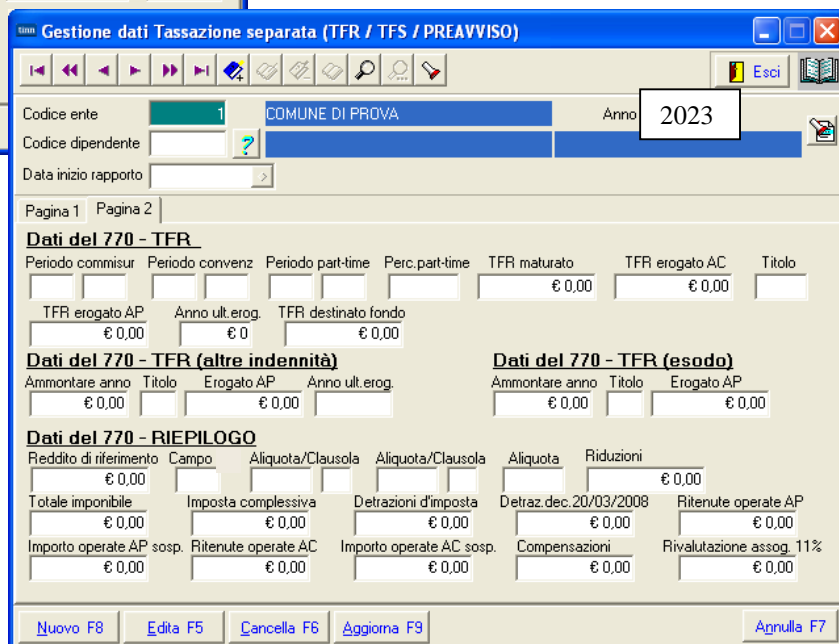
Gestione dati Tassazione separata (TFR / TFS / PREAVVISO)

Esci

Codice ente 1 COMUNE DI PROVA Anno 2023
Codice dipendente ?
Data inizio rapporto

Pagina 1 Pagina 2

Dati del 770 - TFR
Periodo commisur Periodo convenz Periodo part-time Perc.part-time TFR maturato € 0,00 TFR erogato AC € 0,00 Titolo
TFR erogato AP € 0,00 Anno ult.erog. € 0 TFR destinato fondo € 0,00

Dati del 770 - TFR (altre indennità)
Ammontare anno € 0,00 Titolo Erogato AP € 0,00 Anno ult.erog.

Dati del 770 - TFR (esodo)
Ammontare anno € 0,00 Titolo Erogato AP € 0,00

Dati del 770 - RIEPILOGO
Reddito di riferimento € 0,00 Campo Aliquota/Clausola Aliquota/Clausola Aliquota Riduzioni € 0,00
Totale imponibile € 0,00 Imposta complessiva € 0,00 Detrazioni d'imposta € 0,00 Detraz.dec.20/03/2008 € 0,00 Ritenute operate AP € 0,00
Importo operate AP sosp. € 0,00 Ritenute operate AC € 0,00 Importo operate AC sosp. € 0,00 Compensazioni € 0,00 Rivalutazione assog. 11% € 0,00

Nuovo F8 Edita F5 Cancella F6 Aggiorna F9 Annulla F7